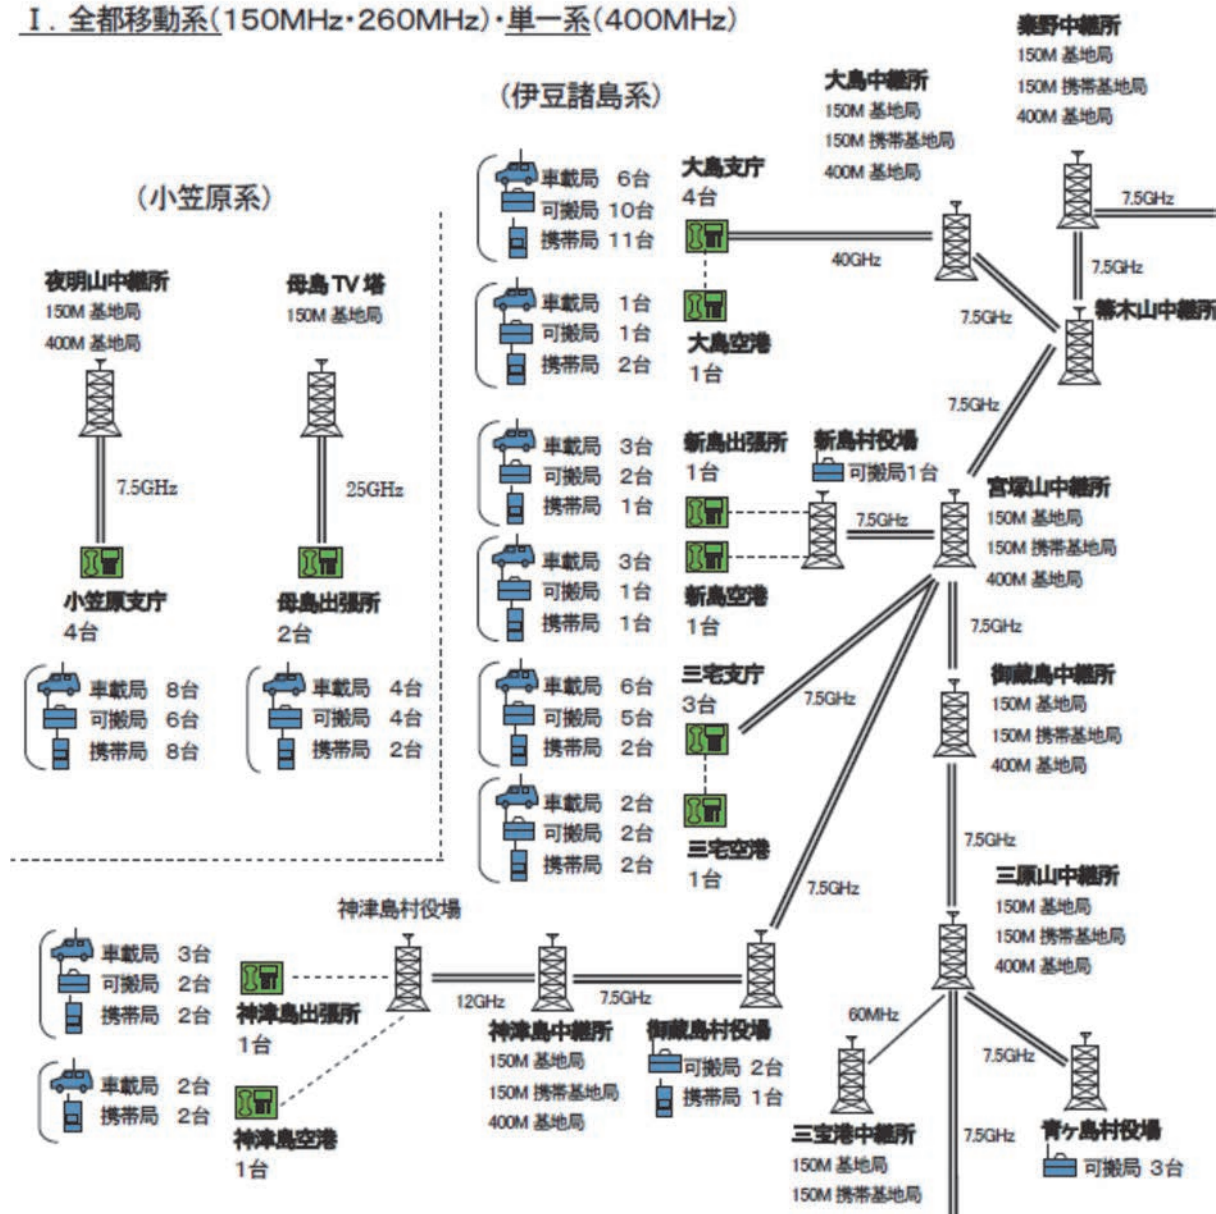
Ⅰ．全都移動系（150MHz・260MHz）・単一系（400MHz）

（小笠原系）

夜明山中継所
150M 基地局
400M 基地局

7.5GHz

小笠原支庁
4台

車載局 8台
可搬局 6台
携帯局 8台

母島 TV 塔
150M 基地局

25GHz

母島出張所
2台

車載局 4台
可搬局 4台
携帯局 2台

（伊豆諸島系）

車載局 6台
可搬局 10台
携帯局 11台

大島支庁
4台

40GHz

車載局 1台
可搬局 1台
携帯局 2台

大島空港
1台

大島中継所
150M 基地局
150M 携帯基地局
400M 基地局

秦野中継所
150M 基地局
150M 携帯基地局
400M 基地局

7.5GHz

7.5GHz

7.5GHz

椿木山中継所

7.5GHz

車載局 3台
可搬局 2台
携帯局 1台

新島出張所
1台

新島村役場
可搬局1台

7.5GHz

宮塚山中継所
150M 基地局
150M 携帯基地局
400M 基地局

車載局 3台
可搬局 1台
携帯局 1台

新島空港
1台

7.5GHz

車載局 6台
可搬局 5台
携帯局 2台

三宅支庁
3台

7.5GHz

御蔵島中継所
150M 基地局
150M 携帯基地局
400M 基地局

車載局 2台
可搬局 2台
携帯局 2台

三宅空港
1台

7.5GHz

7.5GHz

三原山中継所
150M 基地局
150M 携帯基地局
400M 基地局

神津島村役場

車載局 3台
可搬局 2台
携帯局 2台

神津島出張所
1台

12GHz

7.5GHz

神津島中継所
150M 基地局
150M 携帯基地局
400M 基地局

御蔵島村役場
可搬局 2台
携帯局 1台

60MHz

7.5GHz

車載局 2台
携帯局 2台

神津島空港
1台

三宝港中継所
150M 基地局
150M 携帯基地局

7.5GHz

青ケ島村役場
可搬局 3台